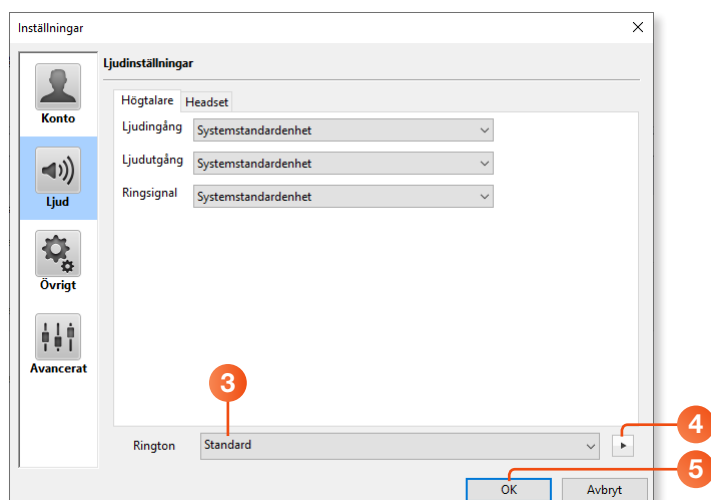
Inställningar

Konto

Ljud

Övrigt

Avancerat

Ljudinställningar

Högtalare | Headset

Ljudingång Systemstandardenhet

Ljudutgång Systemstandardenhet

Ringsignal Systemstandardenhet

3

Rington Standard

4

5

OK

Avbryt